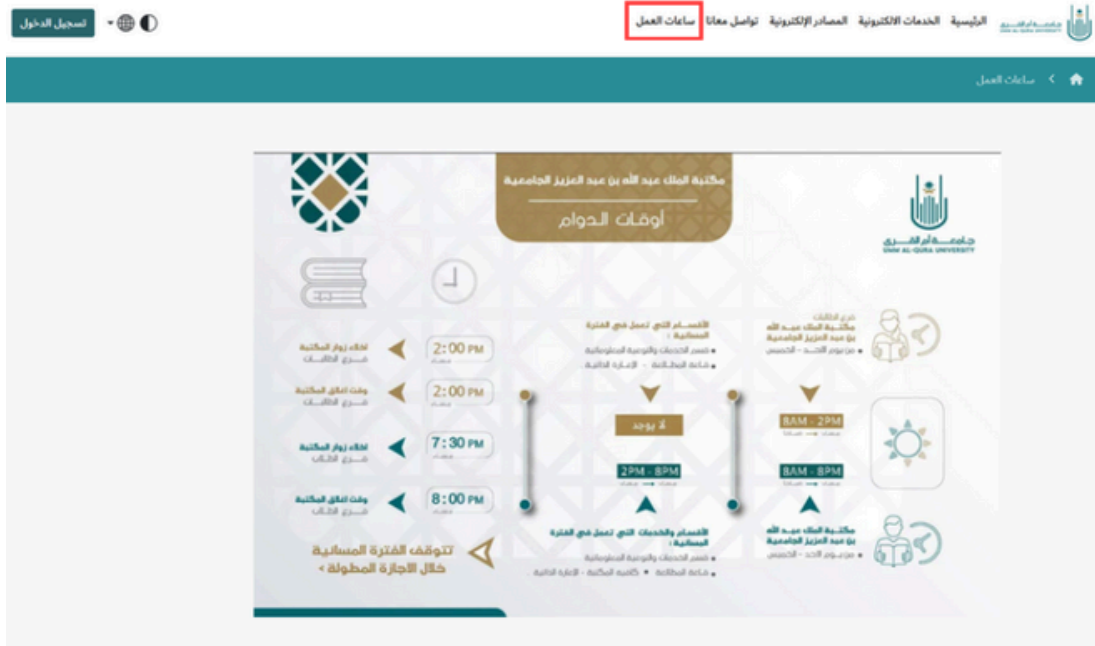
الرئيسية الخدمات الالكترونية المصادر الإلكترونية تواصل معانا ساعات العمل

تسجيل الدخول

ساعات العمل

مكتبة الملك عبد الله بن عبد العزيز الجامعية

أوقات الدوام

جامعة أم القرى
UMM AL-QURA UNIVERSITY

فرع الطالبات
مكتبة الملك عبد الله بن عبد العزيز الجامعية
• من يوم الأحد - الخميس

الأقسام التي تعمل في الفترة المسائية :
• قسم الخدمات والتوعية المعلوماتية
• قاعة المطالعة - الإدارة الفنية

8AM - 2PM

لا يوجد

8AM - 8PM

2PM - 8PM

مكتبة الملك عبد الله بن عبد العزيز الجامعية
• من يوم الأحد - الخميس

الأقسام والخدمات التي تعمل في الفترة المسائية :
• قسم الخدمات والتوعية المعلوماتية
• قاعة المطالعة • كشافة المكتبة - الإدارة الفنية

إخلاء زوار المكتبة
فرع الطالبات
2:00 PM

وقت اغلاق المكتبة
فرع الطالبات
2:00 PM

إخلاء زوار المكتبة
فرع الطلاب
7:30 PM

وقت اغلاق المكتبة
فرع الطلاب
8:00 PM

تتوقف الفترة المسائية
خلال الاجازة المطولة